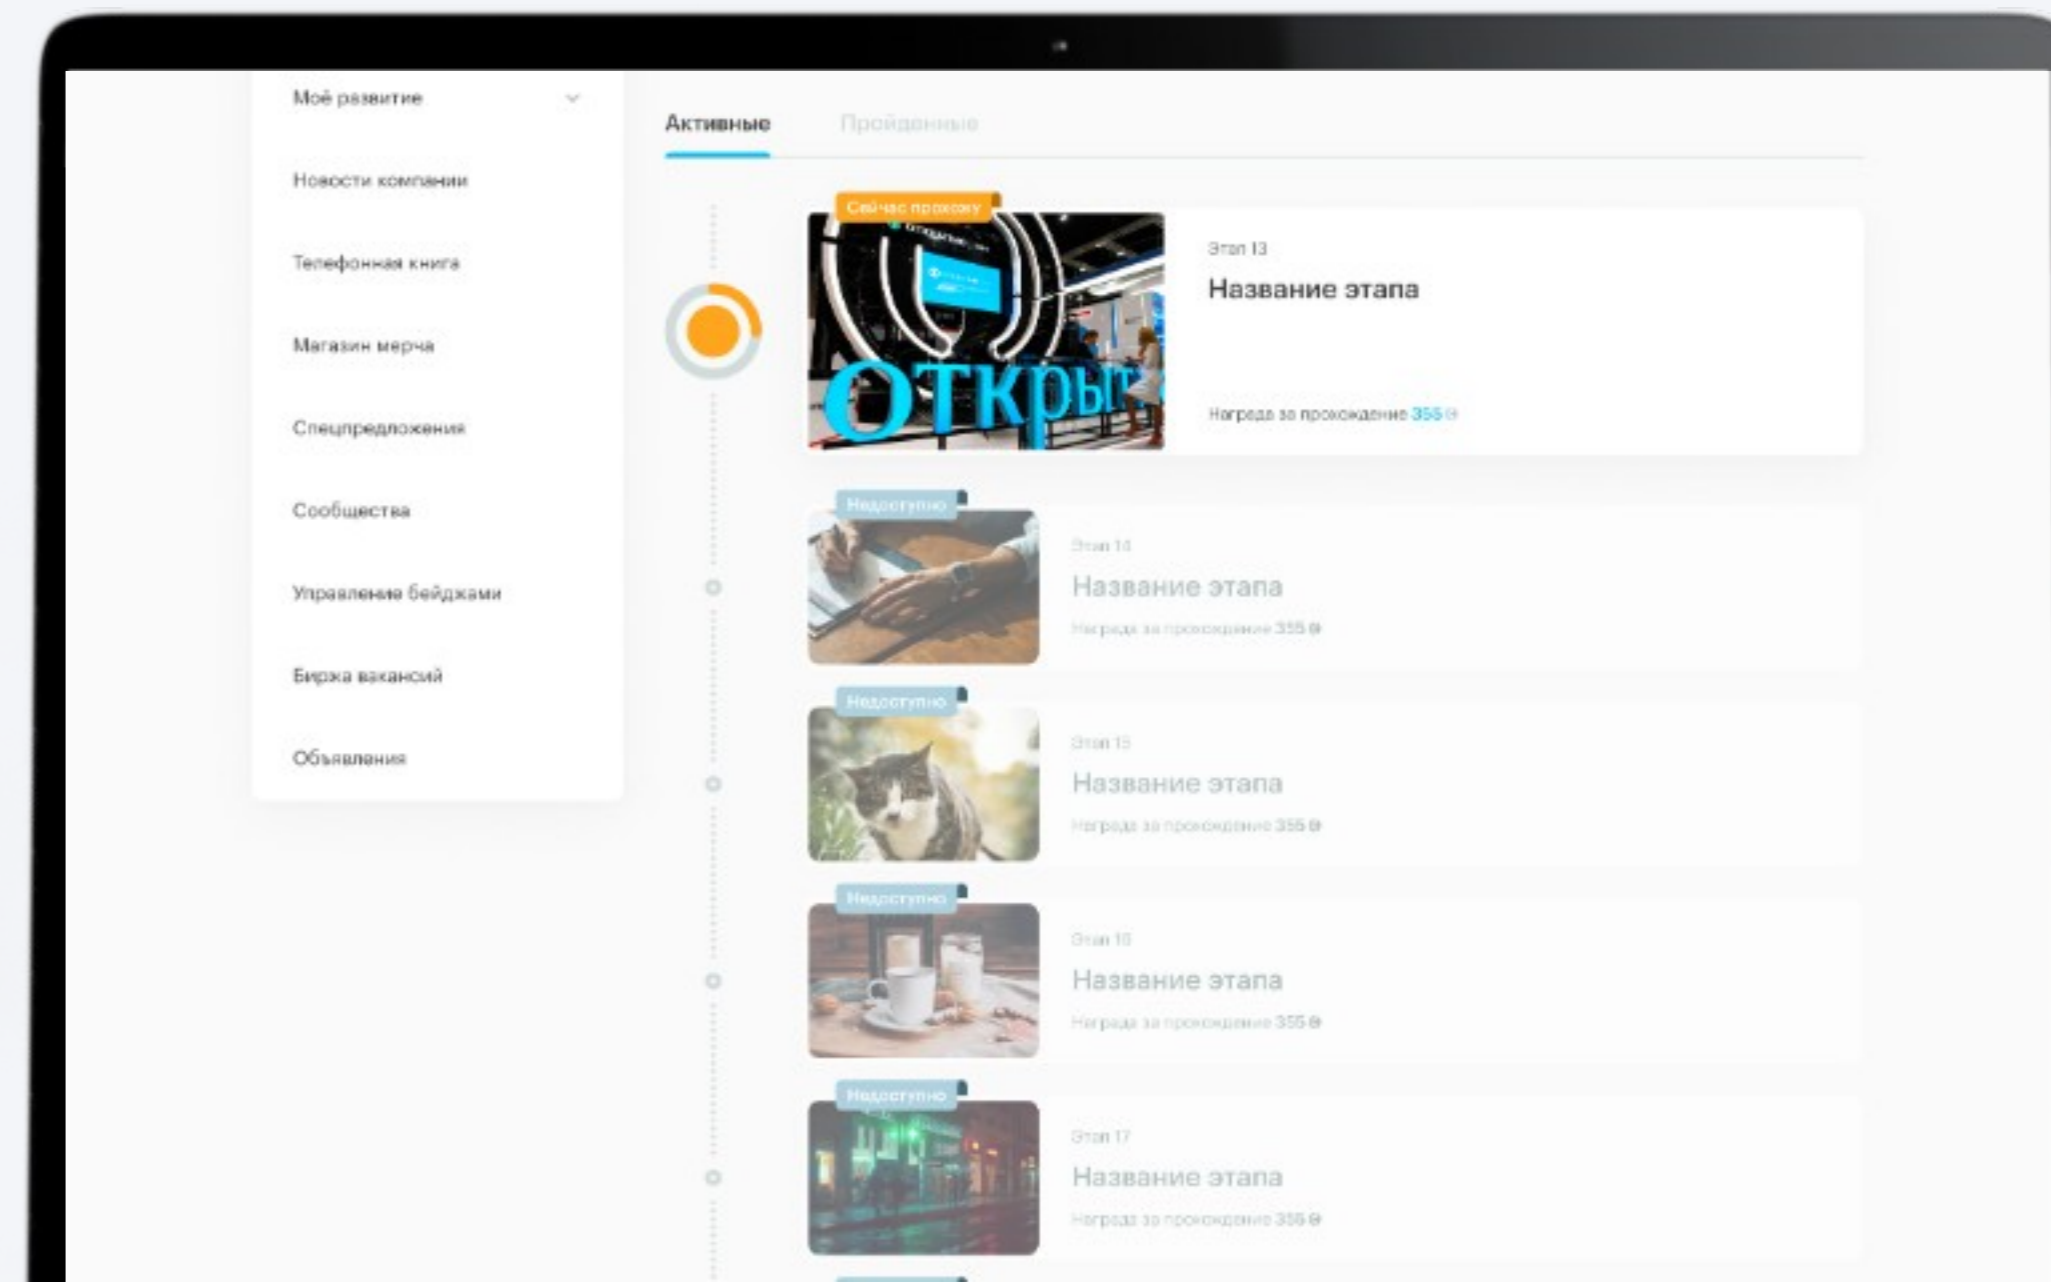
Моё развитие

Новости компании

Телефонная книга

Магазин мерча

Спецпредложения

Сообщества

Управление бейджами

Биржа вакансий

Объявления

Активные

Пройденные

Сейчас прохожу

ОТКРЫТ

Этап 13

Название этапа

Награда за прохождение 355

Недоступно

Этап 14

Название этапа

Награда за прохождение 355

Недоступно

Этап 15

Название этапа

Награда за прохождение 355

Недоступно

Этап 16

Название этапа

Награда за прохождение 355

Недоступно

Этап 17

Название этапа

Награда за прохождение 355